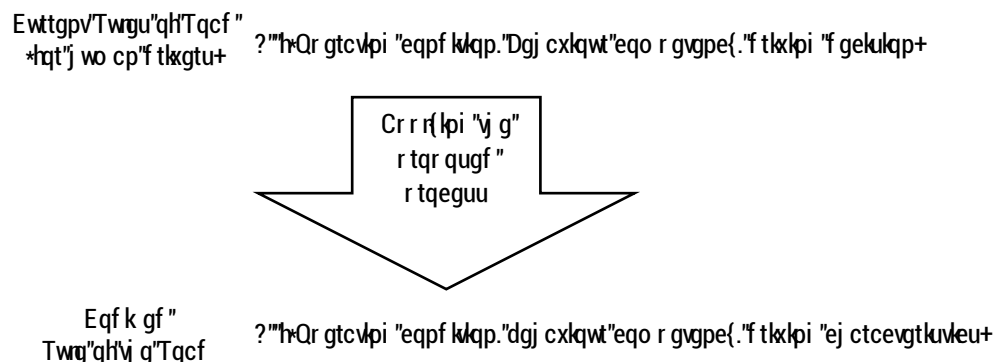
Ewttgpv'Twngu"qh'Tqcf"
*hqt"jwocp"ftkxgtu+

?""h*Qrgtcvkpi"eqpfkvkqp."Dgjcxkqwt"eqorgvgpe{."ftkxkpi"fgekukqp+

Crrn{kpi"vjg"
rtqrqugf"
rtqeguu

Eqfkgf"
Twng"qh'vjg"Tqcf

?""h*Qrgtcvkpi"eqpfkvkqp."dgjcxkqwt"eqorgvgpe{."ftkxkpi"ejctcevgtkuvkeu+